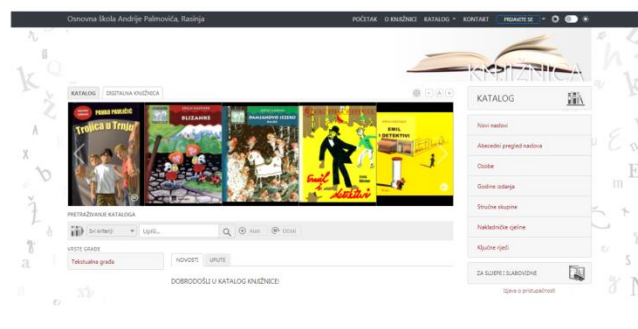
Osnovna škola Andrije Palmovića, Rasinja

POČETAK O KNJIŽNICI KATALOG KONTAKT PRIJAVITE SE

KNJIŽNICA

KATALOG DIGITALNA KNJIŽNICA

PAVAO PAVLIČIĆ
Trojica u Trnju

BLIZANKE

PAJIĆEVO JEZERO

Emil i detektivi

EMIL I DETEKTIVI

Emil

PRETRAŽIVANJE KATALOGA

Svi kriteriji Upiši...

VRSTE GRAĐE

Tekstualna građa

NOVOSTI UPUTE

DOBRODOŠLI U KATALOG KNJIŽNICE!

KATALOG

Novi naslovi

Abecedni pregled naslova

Osobe

Godine izdanja

Stručne skupine

Nakladničke cjeline

Ključne riječi

ZA SLIJEPE I SLABOVIDNE

Izjava o pristupačnosti